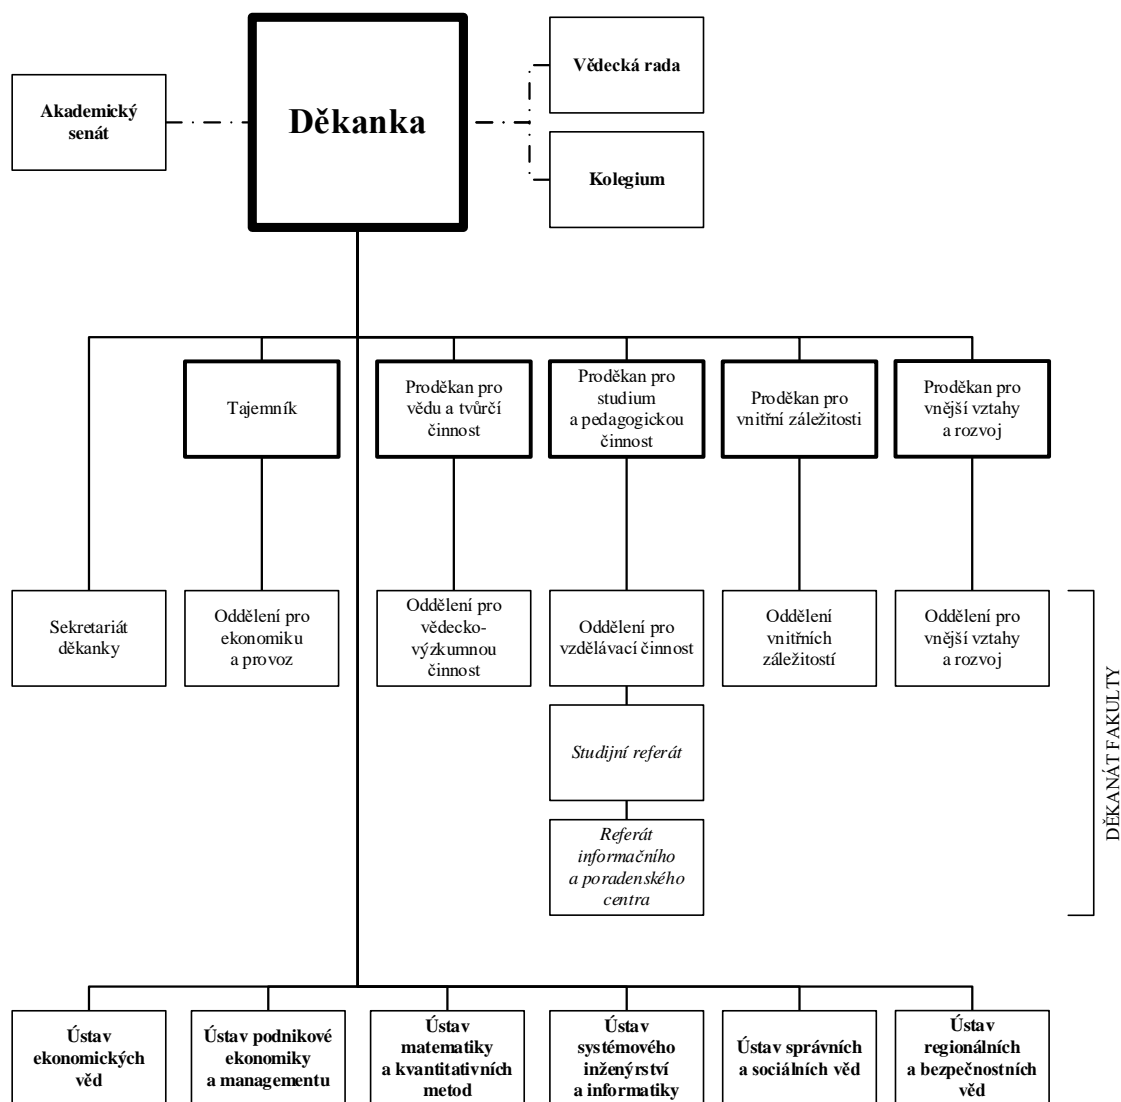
Akademický senát

Děkanka

Vědecká rada

Kolegium

Tajemník

Proděkan pro vědu a tvůrčí činnost

Proděkan pro studium a pedagogickou činnost

Proděkan pro vnitřní záležitosti

Proděkan pro vnější vztahy a rozvoj

Sekretariát děkanky

Oddělení pro ekonomiku a provoz

Oddělení pro vědecko-výzkumnou činnost

Oddělení pro vzdělávací činnost

Oddělení vnitřních záležitostí

Oddělení pro vnější vztahy a rozvoj

Studijní referát

Referát informačního a poradenského centra

DĚKANÁT FAKULTY

Ústav ekonomických věd

Ústav podnikové ekonomiky a managementu

Ústav matematiky a kvantitativních metod

Ústav systémového inženýrství a informatiky

Ústav správních a sociálních věd

Ústav regionálních a bezpečnostních věd